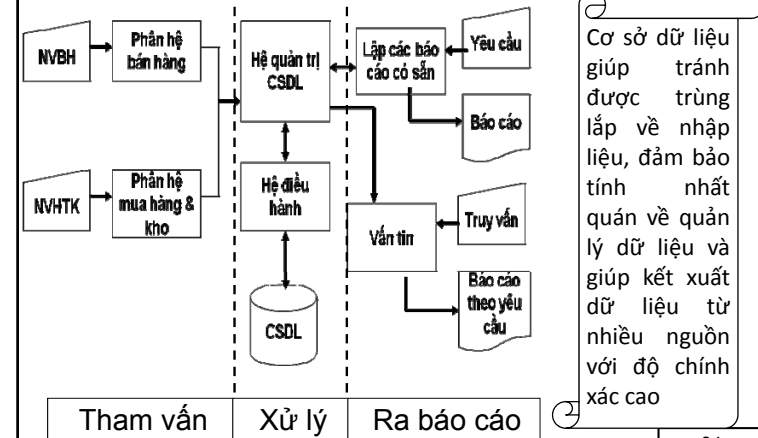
NVBH

Phân hệ bán hàng

NVHTK

Phân hệ mua hàng & kho

Hệ quản trị CSDL

Hệ điều hành

CSDL

Lập các báo cáo có sẵn

Yêu cầu

Báo cáo

Vấn tin

Truy vấn

Báo cáo theo yêu cầu

Cơ sở dữ liệu giúp tránh được trùng lắp về nhập liệu, đảm bảo tính nhất quán về quản lý dữ liệu và giúp kết xuất dữ liệu từ nhiều nguồn với độ chính xác cao

| Tham vấn | Xử lý | Ra báo cáo |